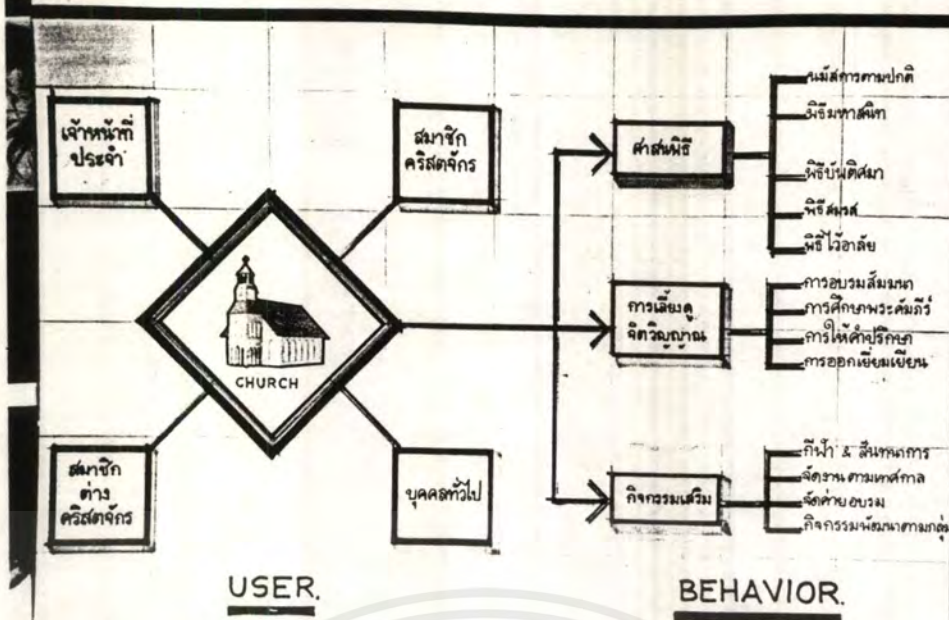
เจ้าหน้าที่ประจำ

สมาชิกคริสตจักร

CHURCH

สมาชิกต่างคริสตจักร

บุคคลทั่วไป

USER.

ศาสนพิธี

นมัสการตามปกติ

พิธีมหาสนิท

พิธีบัพติศมา

พิธีสมรส

พิธีไว้อาลัย

การเลี้ยงดูจิตวิญญาณ

การอบรมสัมมนา

การศึกษาพระคัมภีร์

การให้คำปรึกษา

การออกเยี่ยมเยียน

กิจกรรมเสริม

กีฬา & สันทนาการ

จัดงานตามเทศกาล

จัดค่ายอบรม

กิจกรรมพัฒนาตามกลุ่ม

BEHAVIOR.